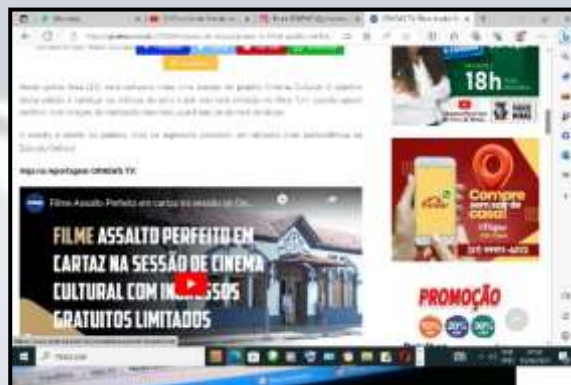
Veja na reportagem ONDAS TV:

Filme Assalto Perfeito em cartaz na sessão de Ci...

FILME ASSALTO PERFEITO EM CARTAZ NA SESSÃO DE CINEMA CULTURAL COM INGRESSOS GRATUITOS LIMITADOS

18h

Compre sem sair de casa!

PROMOÇÃO